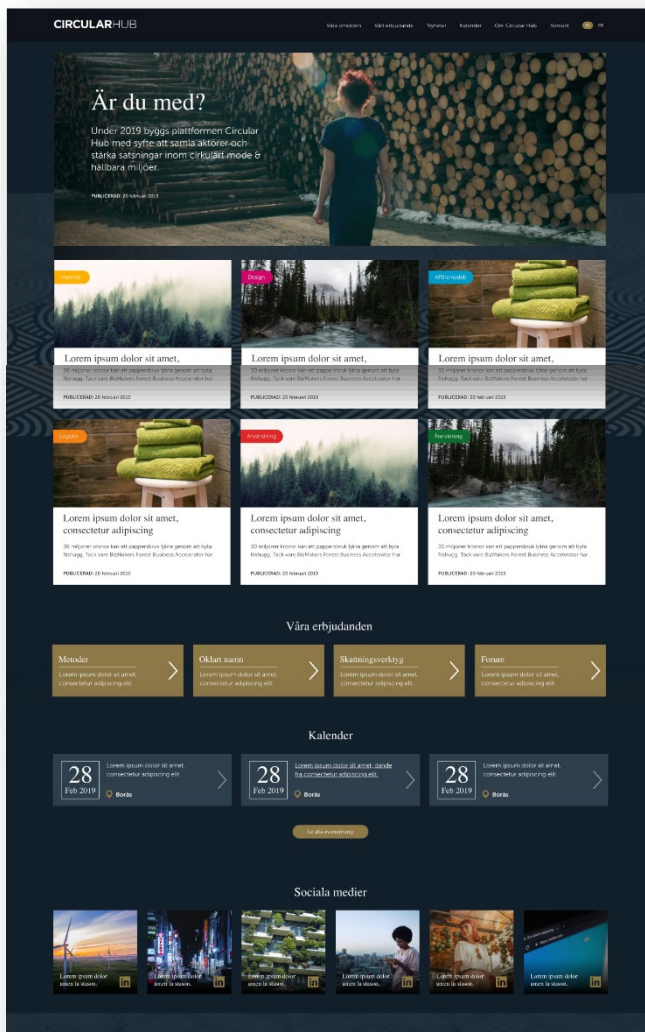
CIRCULARHUB

Våra områden Vårt erbjudande Nyheter Kalender Om Circular Hub Kontakt SV EN

Är du med?

Under 2019 byggs plattformen Circular Hub med syfte att samla aktörer och stärka satsningar inom cirkulärt mode & hållbara miljöer.

PUBLICERAD: 20 februari 2019

Material

Lorem ipsum dolor sit amet,

30 miljoner kronor kan ett pappersbruk tjäna genom att byta fishugg. Tack vare BioMakers Forest Business Accelerator har

PUBLICERAD: 20 februari 2019

Design

Lorem ipsum dolor sit amet,

30 miljoner kronor kan ett pappersbruk tjäna genom att byta fishugg. Tack vare BioMakers Forest Business Accelerator har

PUBLICERAD: 20 februari 2019

Affärsmodell

Lorem ipsum dolor sit amet,

30 miljoner kronor kan ett pappersbruk tjäna genom att byta fishugg. Tack vare BioMakers Forest Business Accelerator har

PUBLICERAD: 20 februari 2019

Logistik

Lorem ipsum dolor sit amet, consectetur adipiscing

30 miljoner kronor kan ett pappersbruk tjäna genom att byta fishugg. Tack vare BioMakers Forest Business Accelerator har

PUBLICERAD: 20 februari 2019

Användning

Lorem ipsum dolor sit amet, consectetur adipiscing

30 miljoner kronor kan ett pappersbruk tjäna genom att byta fishugg. Tack vare BioMakers Forest Business Accelerator har

PUBLICERAD: 20 februari 2019

Återvinning

Lorem ipsum dolor sit amet, consectetur adipiscing

30 miljoner kronor kan ett pappersbruk tjäna genom att byta fishugg. Tack vare BioMakers Forest Business Accelerator har

PUBLICERAD: 20 februari 2019

Våra erbjudanden

Metoder
Lorem ipsum dolor sit amet, consectetur adipiscing elit.

Oklart namn
Lorem ipsum dolor sit amet, consectetur adipiscing elit.

Skattningsverktyg
Lorem ipsum dolor sit amet, consectetur adipiscing elit.

Forum
Lorem ipsum dolor sit amet, consectetur adipiscing elit.

Kalender

28
Feb 2019
Lorem ipsum dolor sit amet, consectetur adipiscing elit.
Borås

28
Feb 2019
Lorem ipsum dolor sit amet, dande ita consectetur adipiscing elit.
Borås

28
Feb 2019
Lorem ipsum dolor sit amet, consectetur adipiscing elit.
Borås

Se alla evenemang

Sociala medier

Lorem ipsum dolor amet la stason.

Lorem ipsum dolor amet la stason.

Lorem ipsum dolor amet la stason.

Lorem ipsum dolor amet la stason.

Lorem ipsum dolor amet la stason.

Lorem ipsum dolor amet la stason.